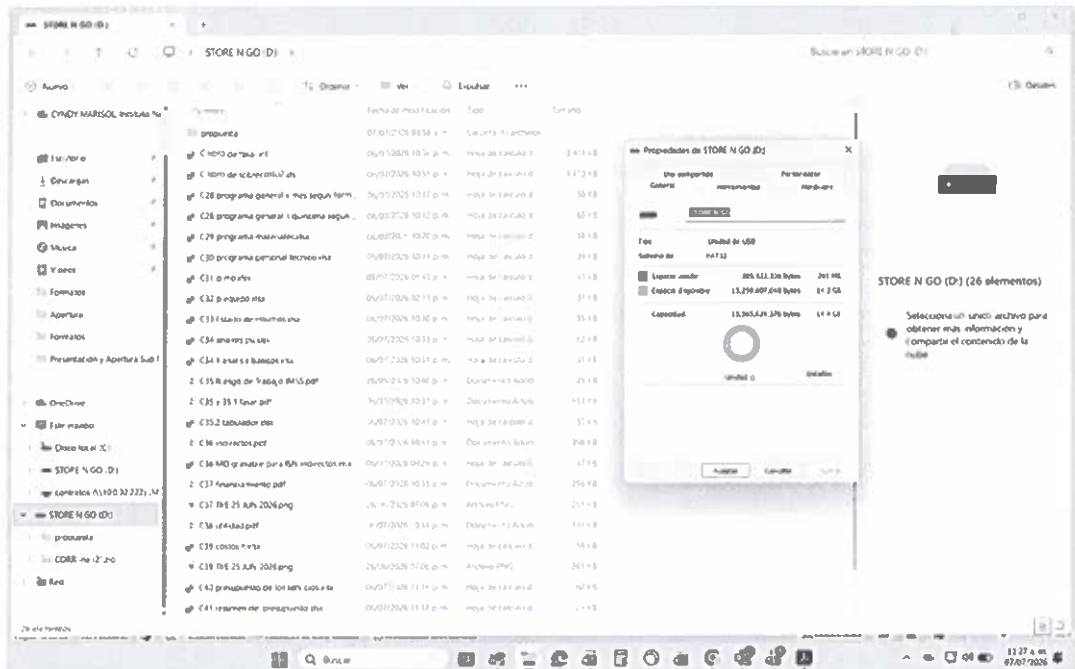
STORE N GO (D:)

STORE N GO (D:)

Buscar en STORE N GO (D:)

Nuevo

Ordenar

Ver

Escuchar

Detalles

CYNDY MARISOL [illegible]

Escritorio

Descargas

Documentos

Imágenes

Música

Vídeos

Formatos

Apertura

Formatos

Presentación y Apertura Sub

OneDrive

Este equipo

Disco local (C:)

STORE N GO (D:)

contratos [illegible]

STORE N GO (D:)

propuesta

CORR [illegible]

Red

| Nombre | Fecha de modificación | Tipo | Tamaño |
|---|---|---|---|
| propuesta | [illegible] | Carpeta de archivos | |
| C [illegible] | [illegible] | Hoja de cálculo | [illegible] |
| C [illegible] | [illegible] | Hoja de cálculo | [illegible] |
| C28 programa general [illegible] | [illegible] | Hoja de cálculo | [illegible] |
| C28 programa general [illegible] | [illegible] | Hoja de cálculo | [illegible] |
| C29 programa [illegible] | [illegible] | Hoja de cálculo | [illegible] |
| C30 programa personal tecnico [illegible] | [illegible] | Hoja de cálculo | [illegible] |
| C31 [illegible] | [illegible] | Hoja de cálculo | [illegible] |
| C32 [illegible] | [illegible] | Hoja de cálculo | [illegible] |
| C33 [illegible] | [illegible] | Hoja de cálculo | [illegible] |
| C34 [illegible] | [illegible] | Hoja de cálculo | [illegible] |
| C34 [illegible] | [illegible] | Hoja de cálculo | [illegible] |
| C35 Riesgo de Trabajo IMSS.pdf | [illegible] | Documento Adobe | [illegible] |
| C35 y 35.1 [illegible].pdf | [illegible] | Documento Adobe | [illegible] |
| C35.2 tabulador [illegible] | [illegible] | Hoja de cálculo | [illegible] |
| C36 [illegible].pdf | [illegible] | Documento Adobe | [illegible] |
| C36 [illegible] | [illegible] | Hoja de cálculo | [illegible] |
| C37 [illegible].pdf | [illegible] | Documento Adobe | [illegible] |
| C37 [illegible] 25 JUN 2026.png | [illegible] | Archivo PNG | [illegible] |
| C38 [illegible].pdf | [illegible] | Documento Adobe | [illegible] |
| C39 costos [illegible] | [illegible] | Hoja de cálculo | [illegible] |
| C39 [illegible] 25 JUN 2026.png | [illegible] | Archivo PNG | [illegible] |
| C40 presupuesto de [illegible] | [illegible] | Hoja de cálculo | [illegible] |
| C41 resumen de presupuesto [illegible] | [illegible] | Hoja de cálculo | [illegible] |

Propiedades de STORE N GO (D:)

Uso compartido | Personalizar
General | Herramientas | Hardware

STORE N GO

Tipo: Unidad de USB
Sistema de: FAT32

Espacio usado: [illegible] bytes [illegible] MB
Espacio disponible: 15.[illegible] bytes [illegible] GB

Capacidad: 15.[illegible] bytes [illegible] GB

Unidad D: | Detalles

Aceptar | Cancelar | Aplicar

STORE N GO (D:) (26 elementos)

Selecciona un único archivo para obtener más información y compartir el contenido de la nube

26 elementos

Buscar

11:27 a.m.
07/07/2026